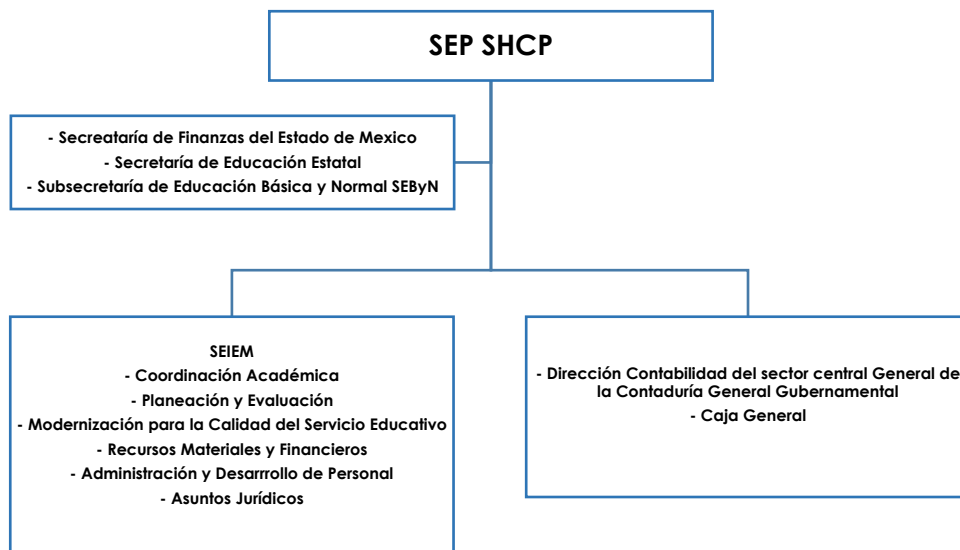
SEP SHCP

- Secreataría de Finanzas del Estado de Mexico
- Secretaría de Educación Estatal
- Subsecretaría de Educación Básica y Normal SEByN

SEIEM
- Coordinación Académica
- Planeación y Evaluación
- Modernización para la Calidad del Servicio Educativo
- Recursos Materiales y Financieros
- Administración y Desarrollo de Personal
- Asuntos Jurídicos

- Dirección Contabilidad del sector central General de la Contaduría General Gubernamental
- Caja General